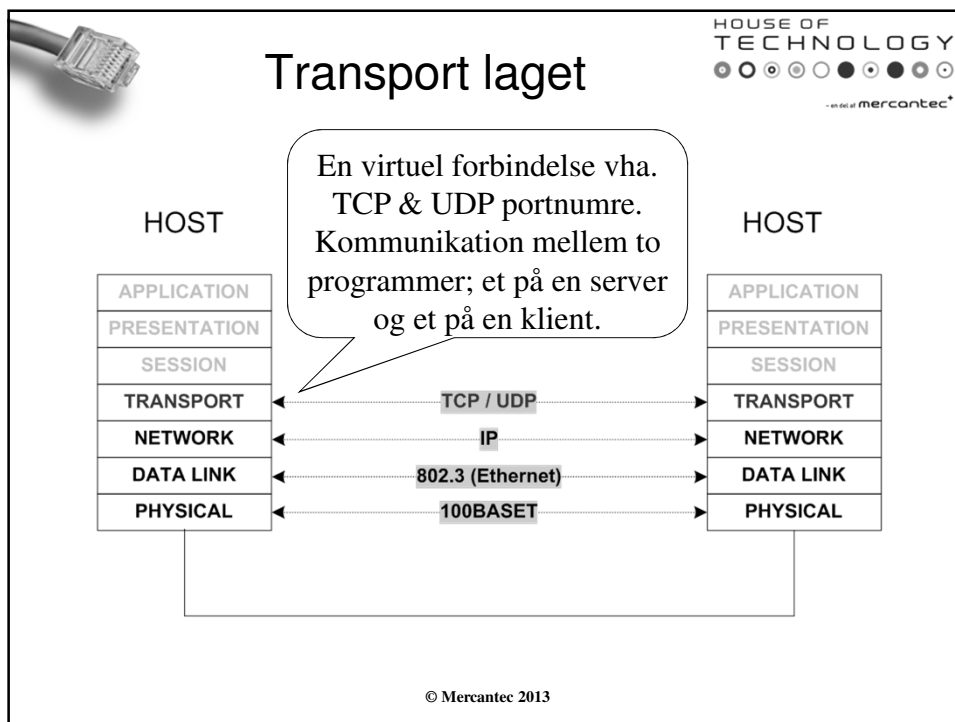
Transport laget

HOUSE OF
TECHNOLOGY
- en del af mercantec+

En virtuel forbindelse vha. TCP & UDP portnumre. Kommunikation mellem to programmer; et på en server og et på en klient.

HOST

| APPLICATION |
|---|
| PRESENTATION |
| SESSION |
| TRANSPORT |
| NETWORK |
| DATA LINK |
| PHYSICAL |

TCP / UDP
IP
802.3 (Ethernet)
100BASET

HOST

| APPLICATION |
|---|
| PRESENTATION |
| SESSION |
| TRANSPORT |
| NETWORK |
| DATA LINK |
| PHYSICAL |

© Mercantec 2013